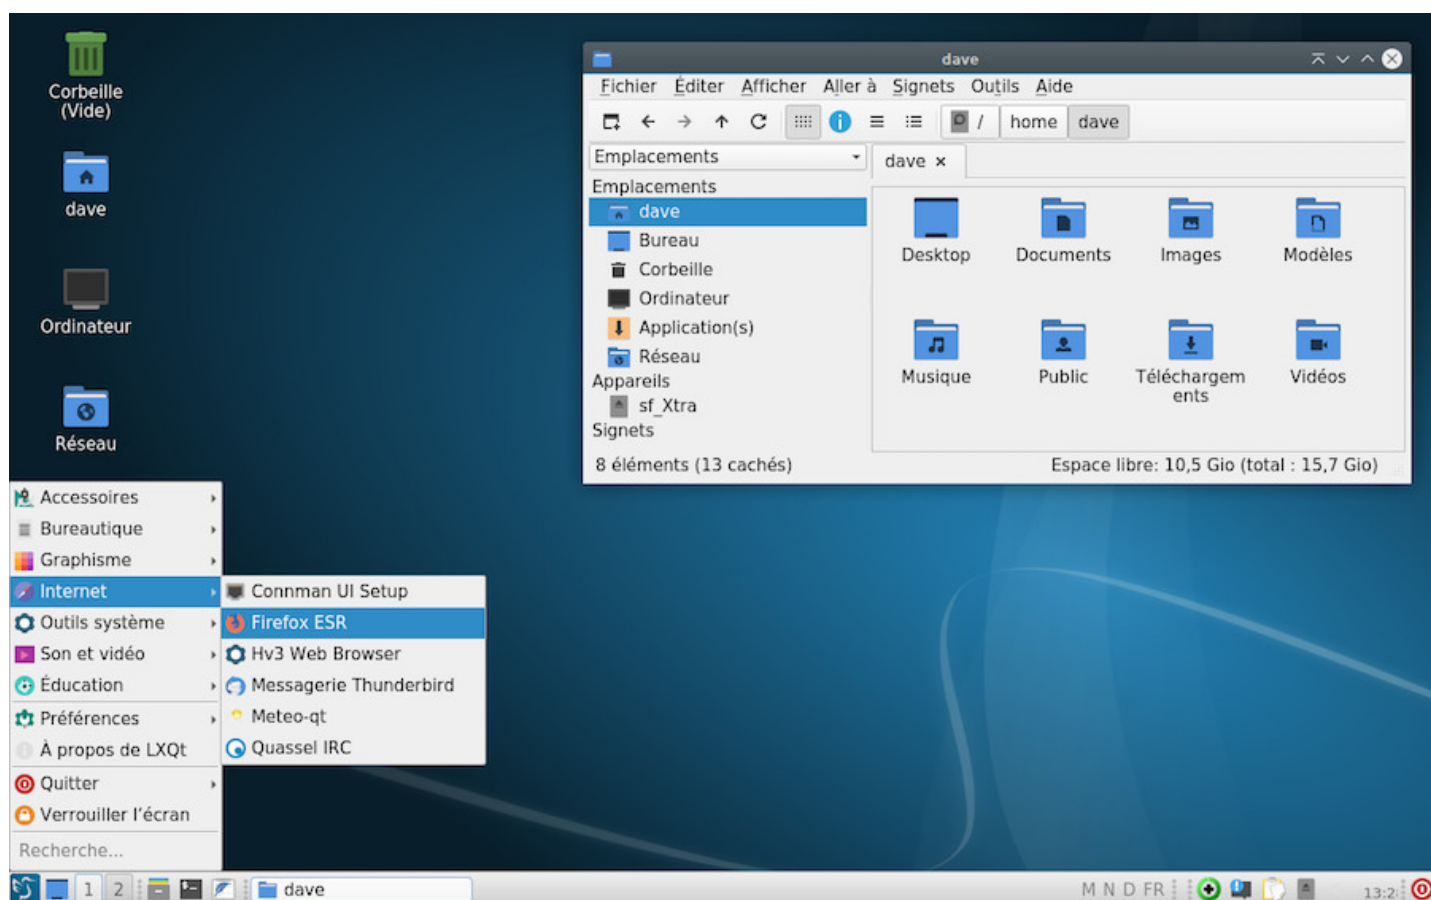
Corbeille (Vide)

dave

Ordinateur

Réseau

dave

Fichier Éditer Afficher Aller à Signets Outils Aide

/ home dave

Emplacements

dave ×

Emplacements
dave
Bureau
Corbeille
Ordinateur
Application(s)
Réseau
Appareils
sf_Xtra
Signets

Desktop
Documents
Images
Modèles
Musique
Public
Téléchargements
Vidéos

8 éléments (13 cachés)
Espace libre: 10,5 Gio (total : 15,7 Gio)

Accessoires
Bureautique
Graphisme
Internet
Outils système
Son et vidéo
Éducation
Préférences
À propos de LXQt
Quitter
Verrouiller l'écran
Recherche...

Connman UI Setup
Firefox ESR
Hv3 Web Browser
Messagerie Thunderbird
Meteo-qt
Quassel IRC

1 2 dave

M N D FR 13:2